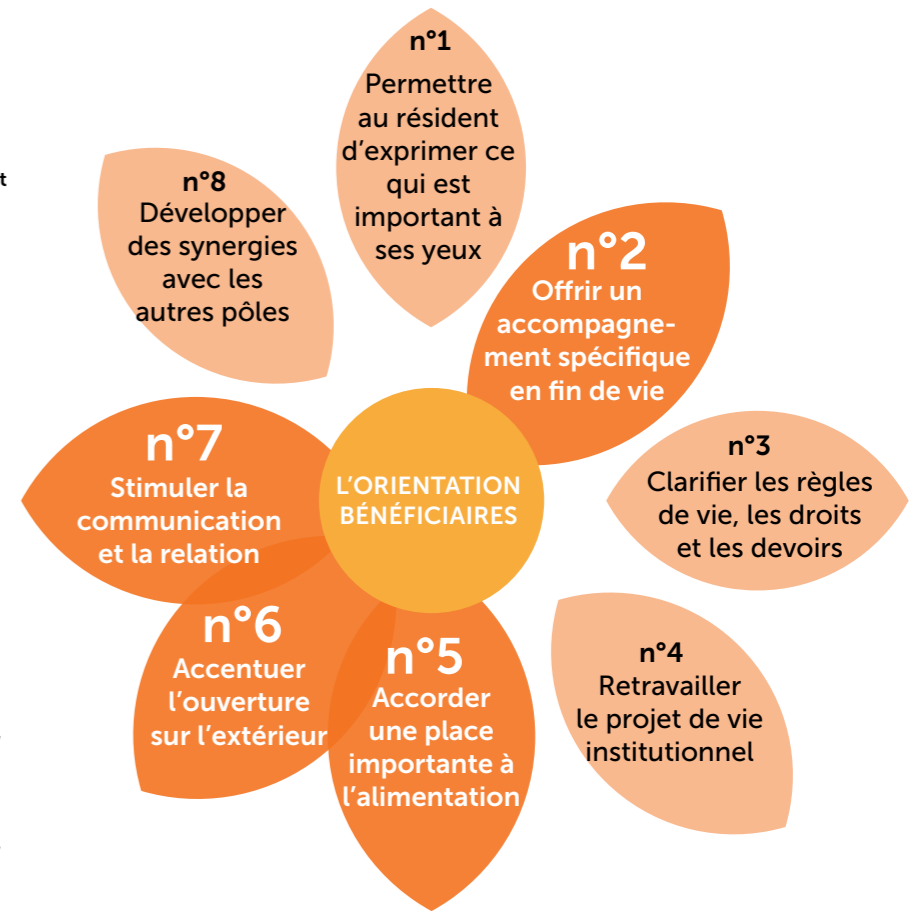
L'ORIENTATION BÉNÉFICIAIRES

n°1
Permettre au résident d'exprimer ce qui est important à ses yeux

n°2
Offrir un accompagnement spécifique en fin de vie

n°3
Clarifier les règles de vie, les droits et les devoirs

n°4
Retravailler le projet de vie institutionnel

n°5
Accorder une place importante à l'alimentation

n°6
Accentuer l'ouverture sur l'extérieur

n°7
Stimuler la communication et la relation

n°8
Développer des synergies avec les autres pôles